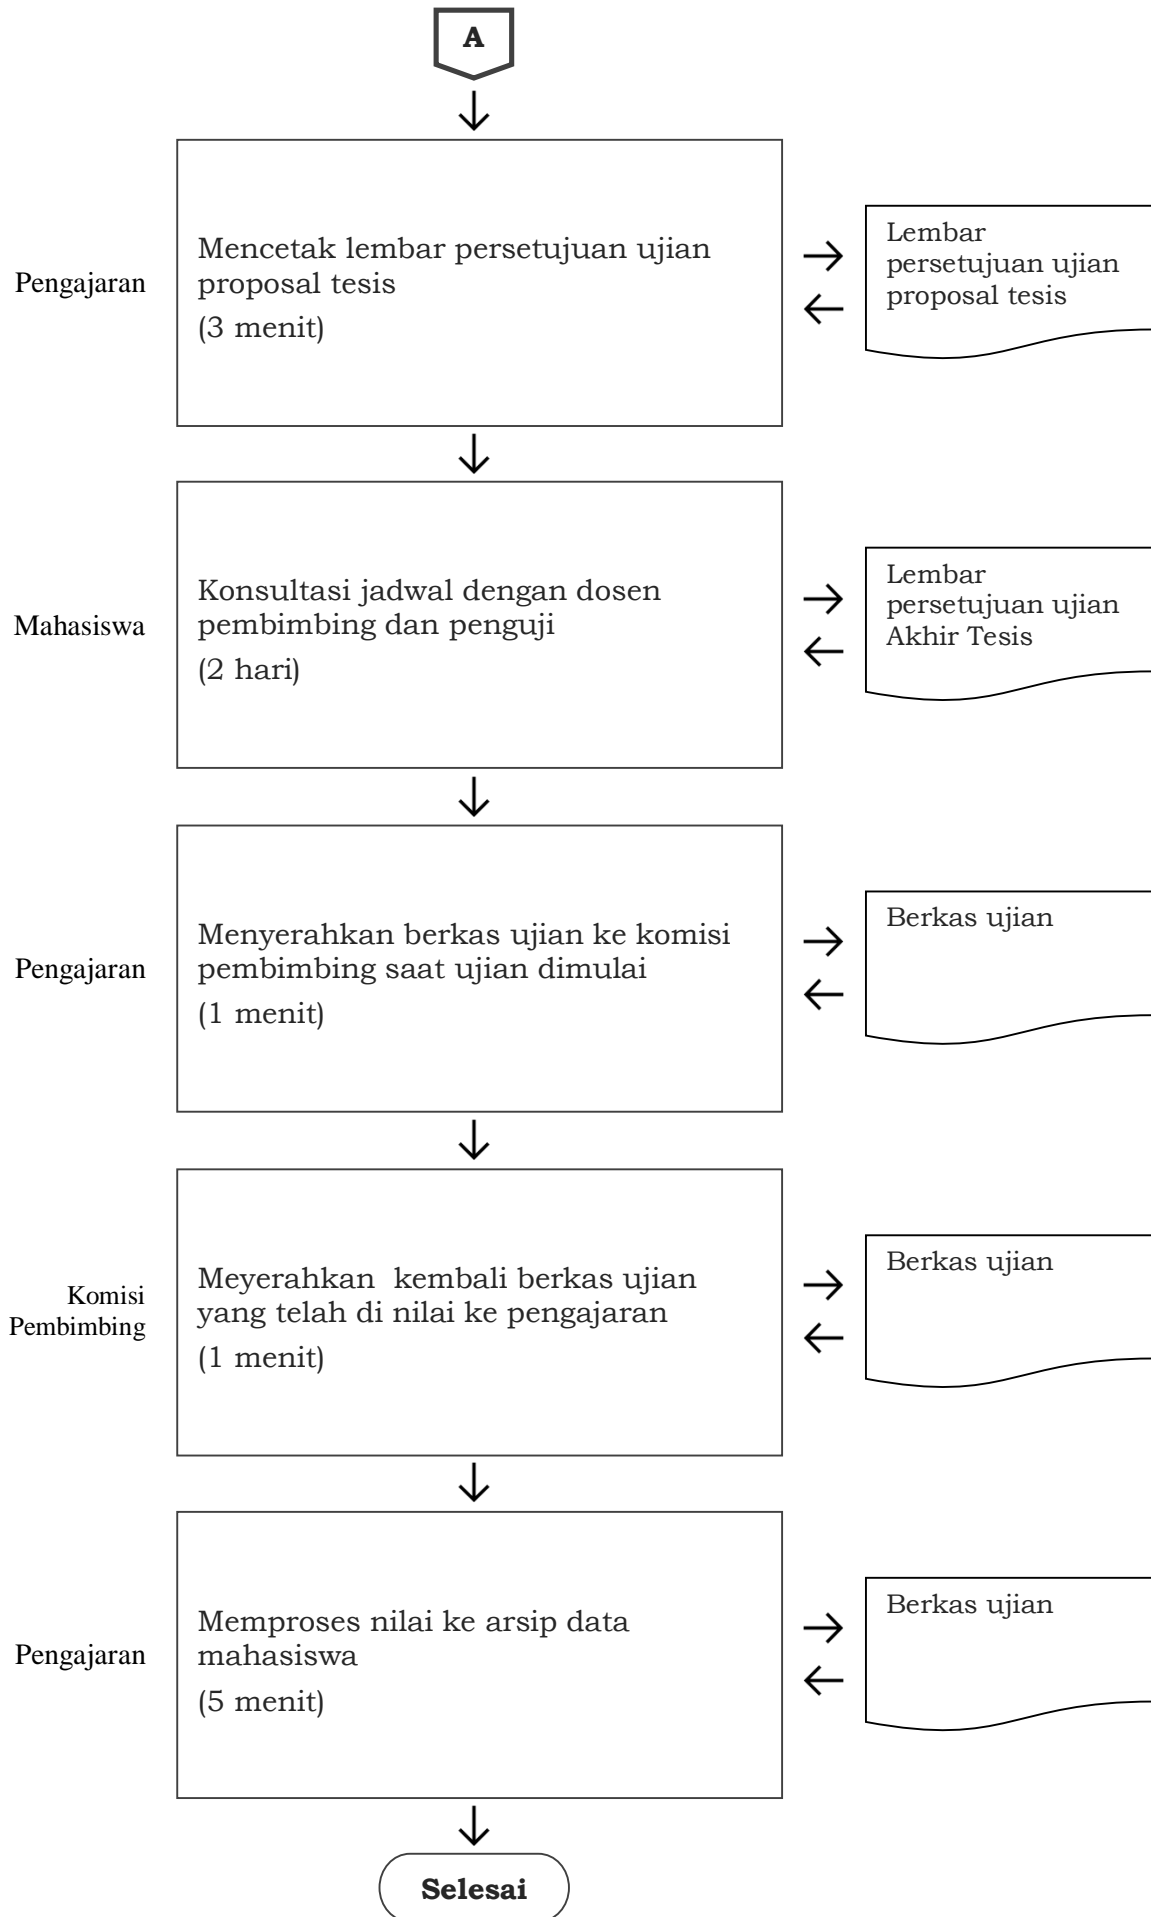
A

Pengajaran

Mencetak lembar persetujuan ujian proposal tesis
(3 menit)

Lembar persetujuan ujian proposal tesis

Mahasiswa

Konsultasi jadwal dengan dosen pembimbing dan penguji
(2 hari)

Lembar persetujuan ujian Akhir Tesis

Pengajaran

Menyerahkan berkas ujian ke komisi pembimbing saat ujian dimulai
(1 menit)

Berkas ujian

Komisi Pembimbing

Meyerahkan kembali berkas ujian yang telah di nilai ke pengajaran
(1 menit)

Berkas ujian

Pengajaran

Memproses nilai ke arsip data mahasiswa
(5 menit)

Berkas ujian

Selesai